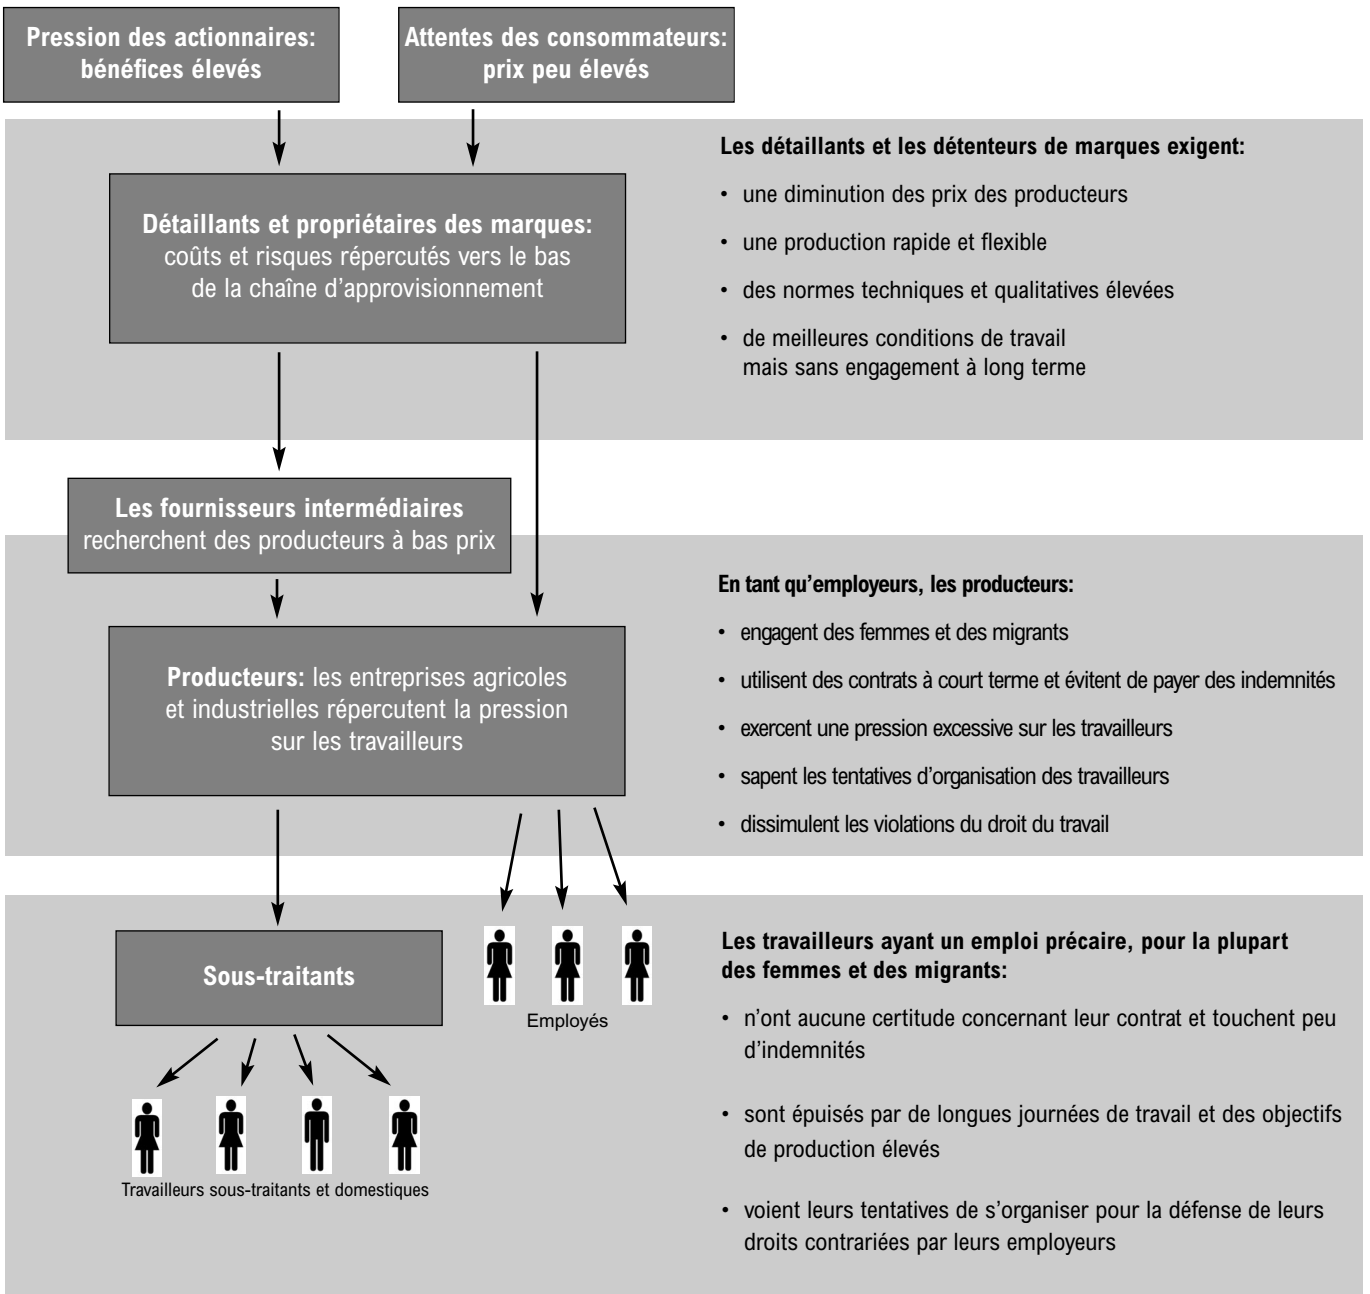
Pression des actionnaires: bénéfices élevés

Attentes des consommateurs: prix peu élevés

Détaillants et propriétaires des marques: coûts et risques répercutés vers le bas de la chaîne d'approvisionnement

Les détaillants et les détenteurs de marques exigent:

• une diminution des prix des producteurs
• une production rapide et flexible
• des normes techniques et qualitatives élevées
• de meilleures conditions de travail mais sans engagement à long terme

Les fournisseurs intermédiaires recherchent des producteurs à bas prix

Producteurs: les entreprises agricoles et industrielles répercutent la pression sur les travailleurs

En tant qu'employeurs, les producteurs:

• engagent des femmes et des migrants
• utilisent des contrats à court terme et évitent de payer des indemnités
• exercent une pression excessive sur les travailleurs
• sapent les tentatives d'organisation des travailleurs
• dissimulent les violations du droit du travail

Sous-traitants

Employés

Travailleurs sous-traitants et domestiques

Les travailleurs ayant un emploi précaire, pour la plupart des femmes et des migrants:

• n'ont aucune certitude concernant leur contrat et touchent peu d'indemnités
• sont épuisés par de longues journées de travail et des objectifs de production élevés
• voient leurs tentatives de s'organiser pour la défense de leurs droits contrariées par leurs employeurs